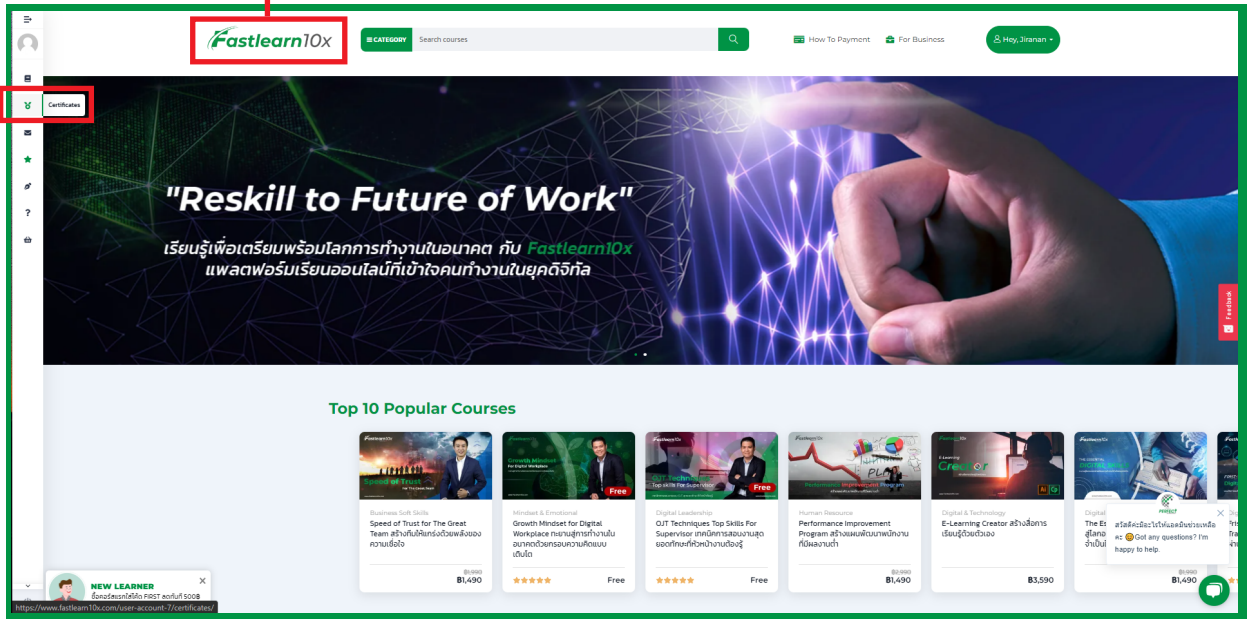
Fastlearn10x

≡ CATEGORY Search courses

How To Payment For Business Hey, Jiranan

Certificates

"Reskill to Future of Work"

เรียนรู้เพื่อเตรียมพร้อมโลกการทำงานในอนาคต กับ Fastlearn10x แพลตฟอร์มเรียนออนไลน์ที่เข้าใจคนทำงานในยุคดิจิทัล

Feedback

Top 10 Popular Courses

Business Soft Skills
Speed of Trust for The Great Team สร้างทีมให้แกร่งด้วยพลังของความเชื่อใจ
฿1,990
฿1,490

Mindset & Emotional
Growth Mindset for Digital Workplace ทะยานสู่การทำงานในอนาคตด้วยกรอบความคิดแบบเติบโต
Free
Free

Digital Leadership
OJT Techniques Top Skills For Supervisor เทคนิคการสอนงานสุดยอดทักษะที่หัวหน้างานต้องรู้
Free
Free

Human Resource
Performance Improvement Program สร้างแผนพัฒนาพนักงานที่มีผลงานต่ำ
฿2,990
฿1,490

Digital & Technology
E-Learning Creator สร้างสื่อการเรียนรู้ด้วยตัวเอง
฿3,590

Digit
The Ex
สู่โลกอ
จำเป็น
฿1,490

สวัสดีค่ะมีอะไรให้เอดมินช่วยเหลือคะ 😊Got any questions? I'm happy to help.

NEW LEARNER
ซื้อคอร์สแรกใส่โค้ด FIRST ลดทันที 500฿

https://www.fastlearn10x.com/user-account-7/certificates/